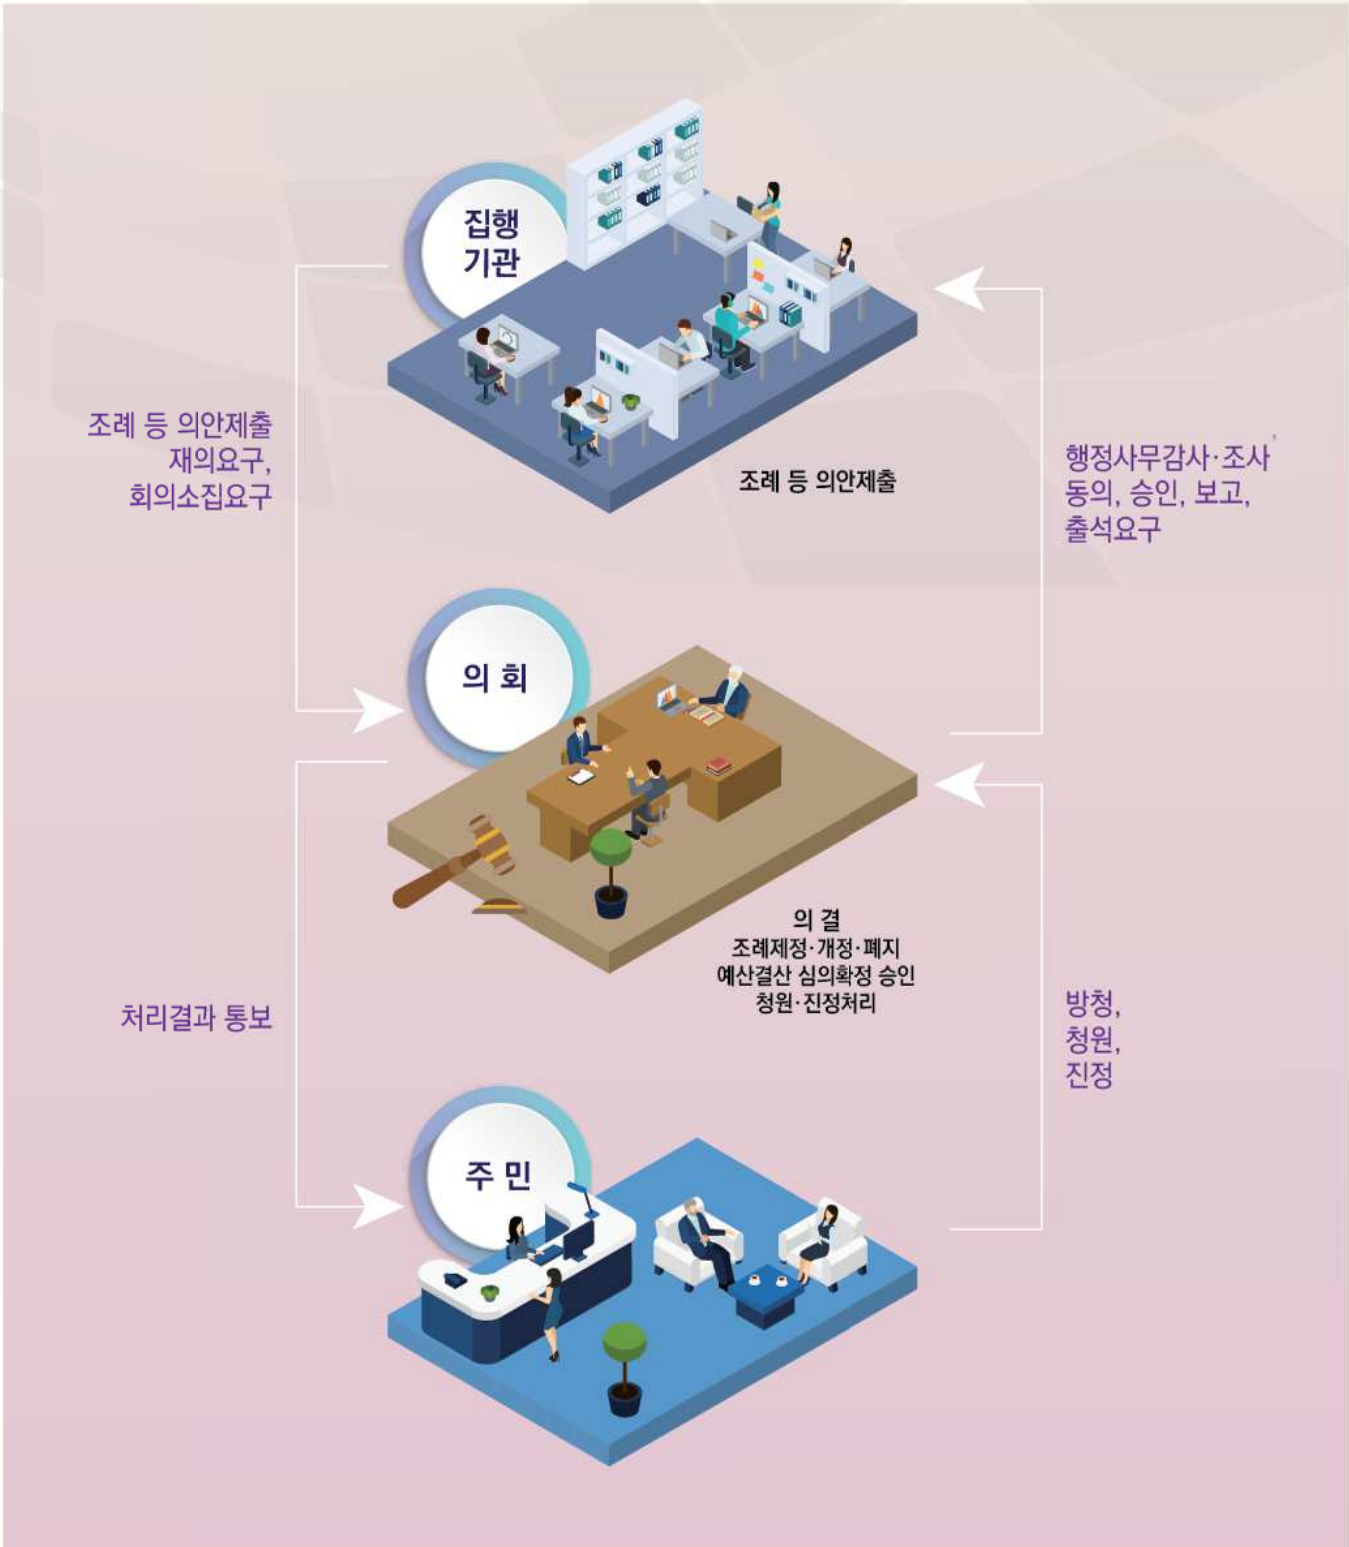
집행 기관

조례 등 의안제출
재의요구,
회의소집요구

조례 등 의안제출

행정사무감사·조사,
동의, 승인, 보고,
출석요구

의 회

의 결
조례제정·개정·폐지
예산결산 심의확정 승인
청원·진정처리

처리결과 통보

방청,
청원,
진정

주 민